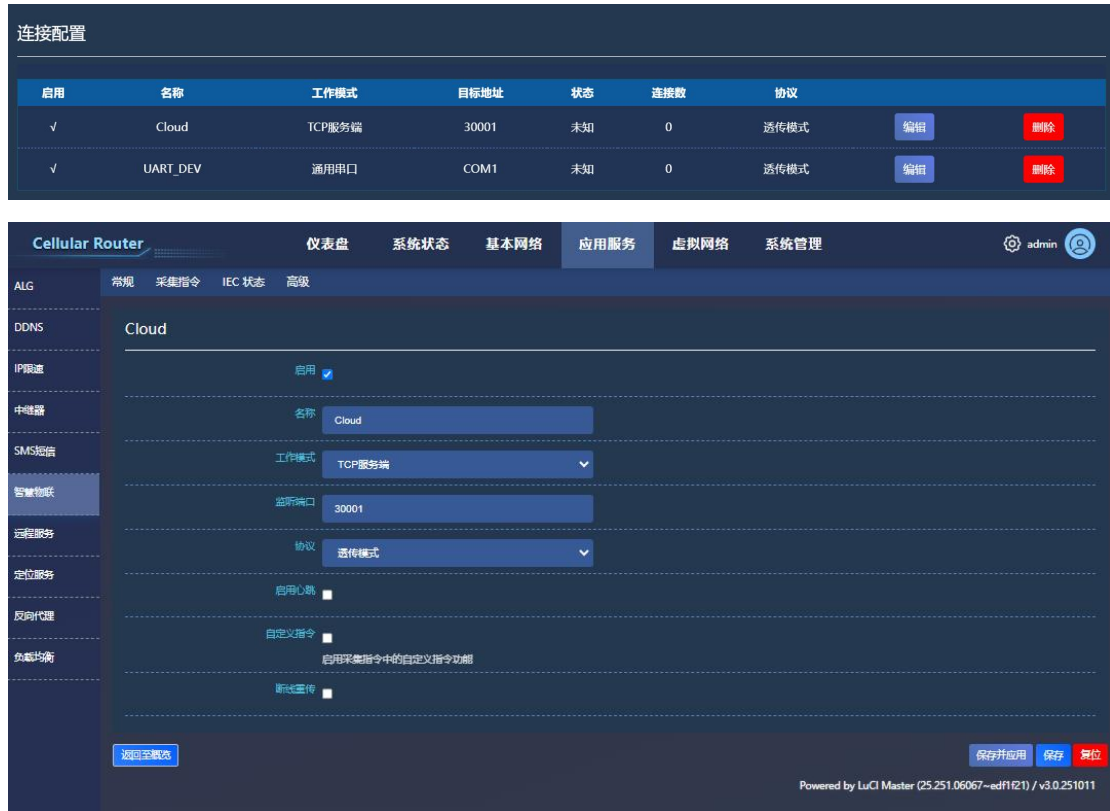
连接配置

| 启用 | 名称 | 工作模式 | 目标地址 | 状态 | 连接数 | 协议 | | |
|---|---|---|---|---|---|---|---|---|
| √ | Cloud | TCP服务端 | 30001 | 未知 | 0 | 透传模式 | 编辑 | 删除 |
| √ | UART_DEV | 通用串口 | COM1 | 未知 | 0 | 透传模式 | 编辑 | 删除 |

Cellular Router

仪表盘 系统状态 基本网络 应用服务 虚拟网络 系统管理

admin

ALG
DDNS
IP限速
中继器
SMS短信
智慧物联
远程服务
定位服务
反向代理
负载均衡

常规 采集指令 IEC 状态 高级

Cloud

启用

名称 Cloud

工作模式 TCP服务端

监听端口 30001

协议 透传模式

启用心跳

自定义指令
启用采集指令中的自定义指令功能

断线重传

返回至概览

保存并应用 保存 复位

Powered by LuCI Master (25.251.06067~edf1f21) / v3.0.251011